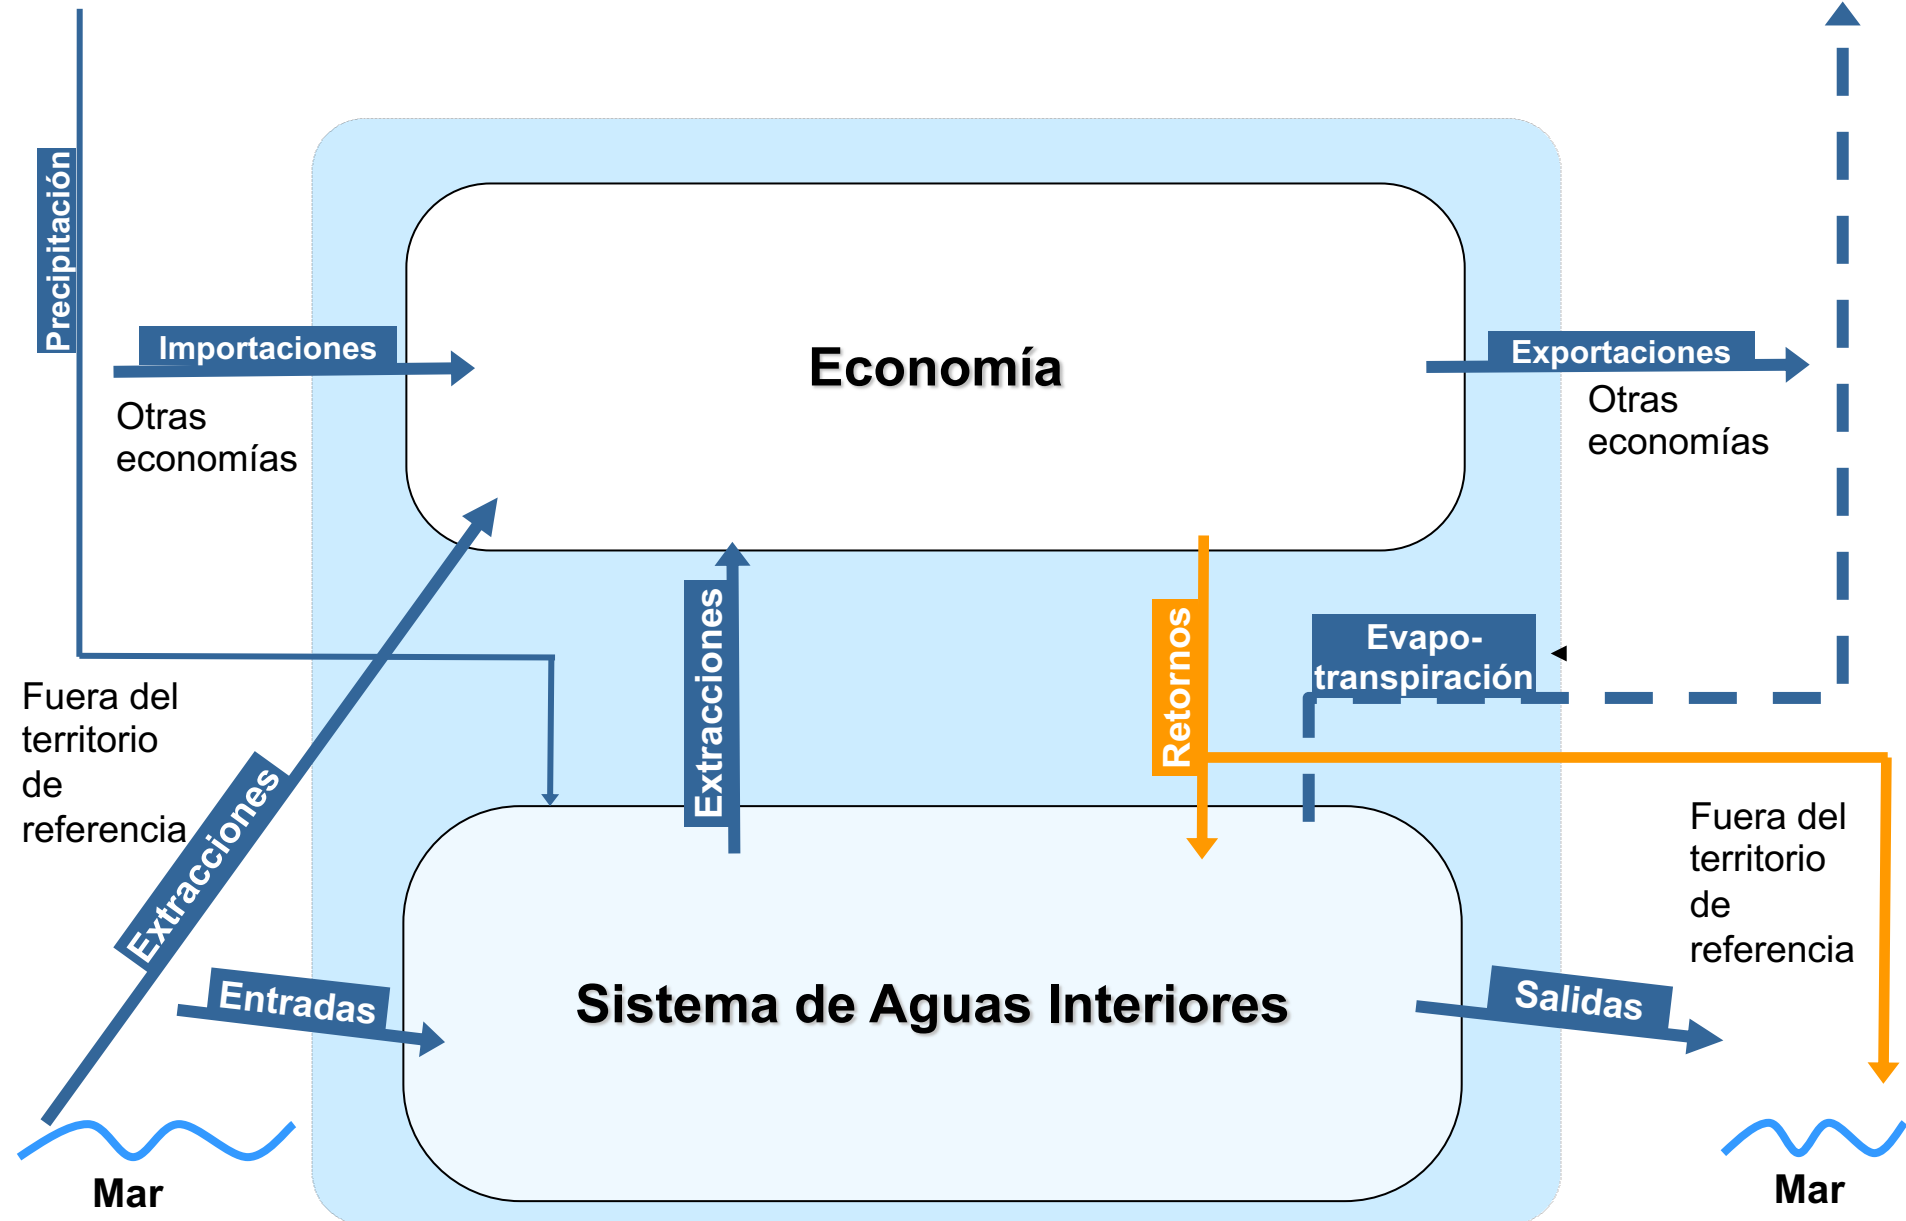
Precipitación

Importaciones

Otras economías

Economía

Exportaciones

Otras economías

Extracciones

Retornos

Evapo-transpiración

Fuera del territorio de referencia

Extracciones

Entradas

Sistema de Aguas Interiores

Salidas

Fuera del territorio de referencia

Mar

Mar